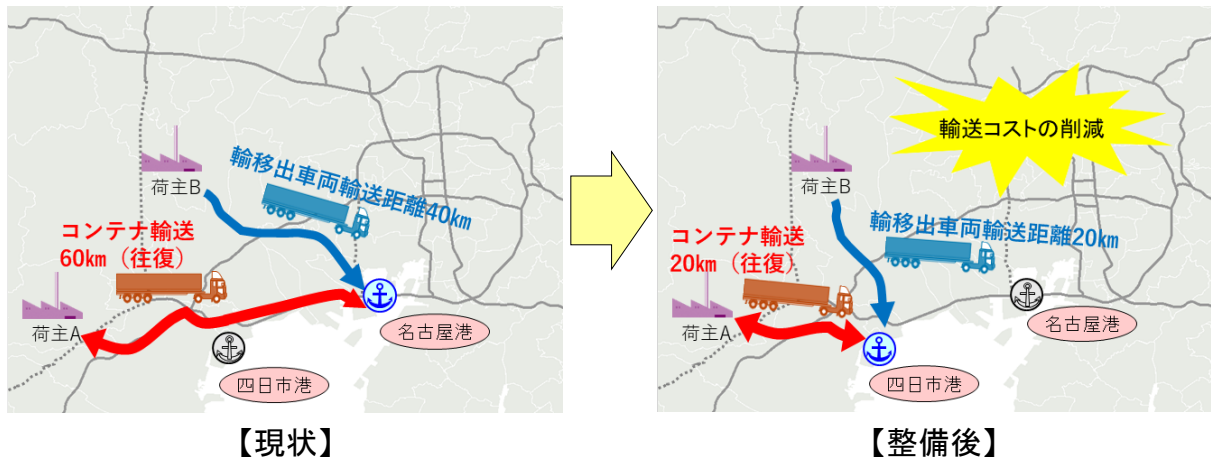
荷主B

輸移出車両輸送距離40km

コンテナ輸送
60km（往復）

荷主A

名古屋港

四日市港

【現状】

輸送コストの削減

荷主B

輸移出車両輸送距離20km

コンテナ輸送
20km（往復）

荷主A

名古屋港

四日市港

【整備後】